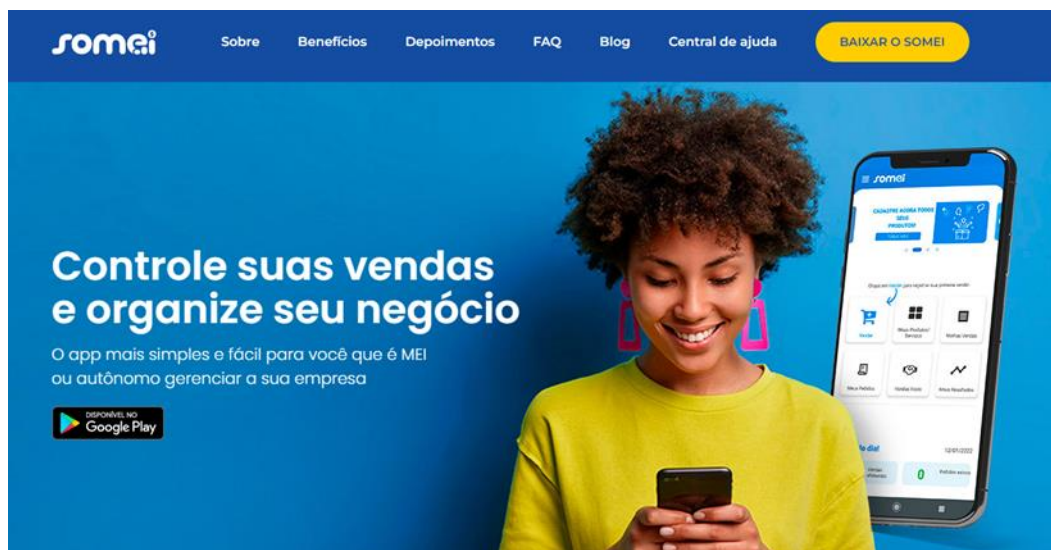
somei

Sobre Benefícios Depoimentos FAQ Blog Central de ajuda BAIXAR O SOMEI

Controle suas vendas e organize seu negócio

O app mais simples e fácil para você que é MEI ou autônomo gerenciar a sua empresa

DISPONÍVEL NO Google Play

somei

CADASTRE AGORA TODOS SEUS PRODUTOS!

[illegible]

Vender

Meus Produtos/ Serviços

Minhas Vendas

Meus Pedidos

Vendas fiado

Meus Resultados

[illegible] dia!

12/01/2022

0

Pedidos novos